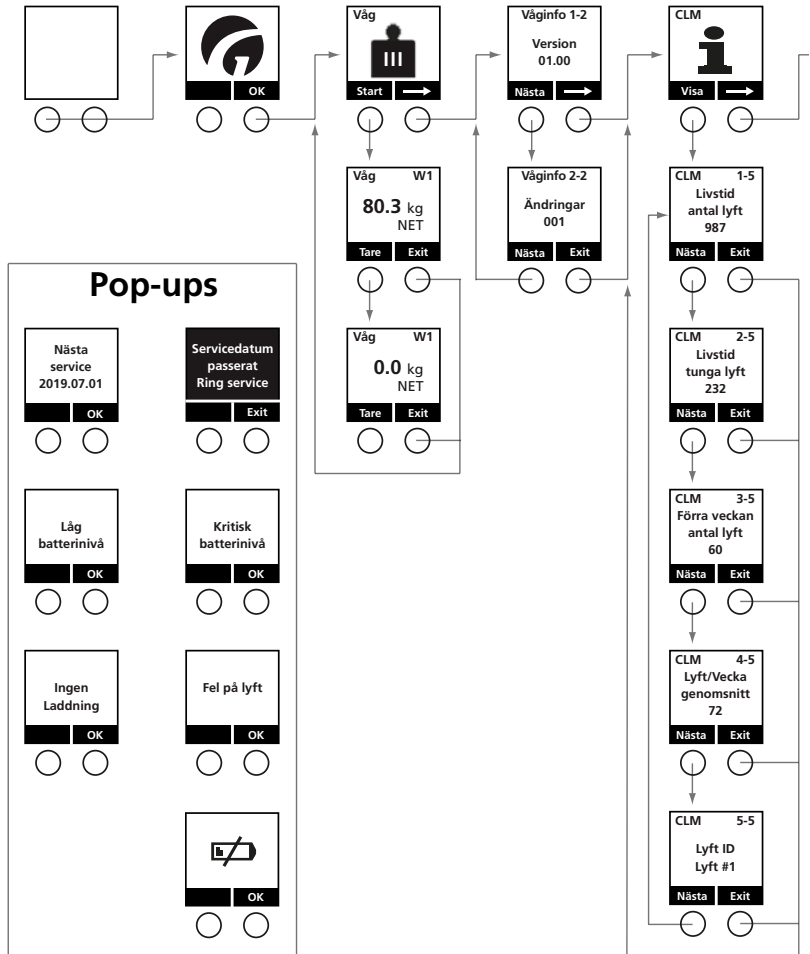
OK

Våg
III
Start

Våginfo 1-2
Version
01.00
Nästa

CLM
Visa

Våg W1
80.3 kg
NET
Tare Exit

Våginfo 2-2
Ändringar
001
Nästa Exit

CLM 1-5
Livstid
antal lyft
987
Nästa Exit

Våg W1
0.0 kg
NET
Tare Exit

CLM 2-5
Livstid
tunga lyft
232
Nästa Exit

CLM 3-5
Förra veckan
antal lyft
60
Nästa Exit

CLM 4-5
Lyft/Vecka
genomsnitt
72
Nästa Exit

CLM 5-5
Lyft ID
Lyft #1
Nästa Exit

Pop-ups

Nästa
service
2019.07.01
OK

Servicedatum
passerat
Ring service
Exit

Låg
batterinivå
OK

Kritisk
batterinivå
OK

Ingen
Laddning
OK

Fel på lyft
OK

OK